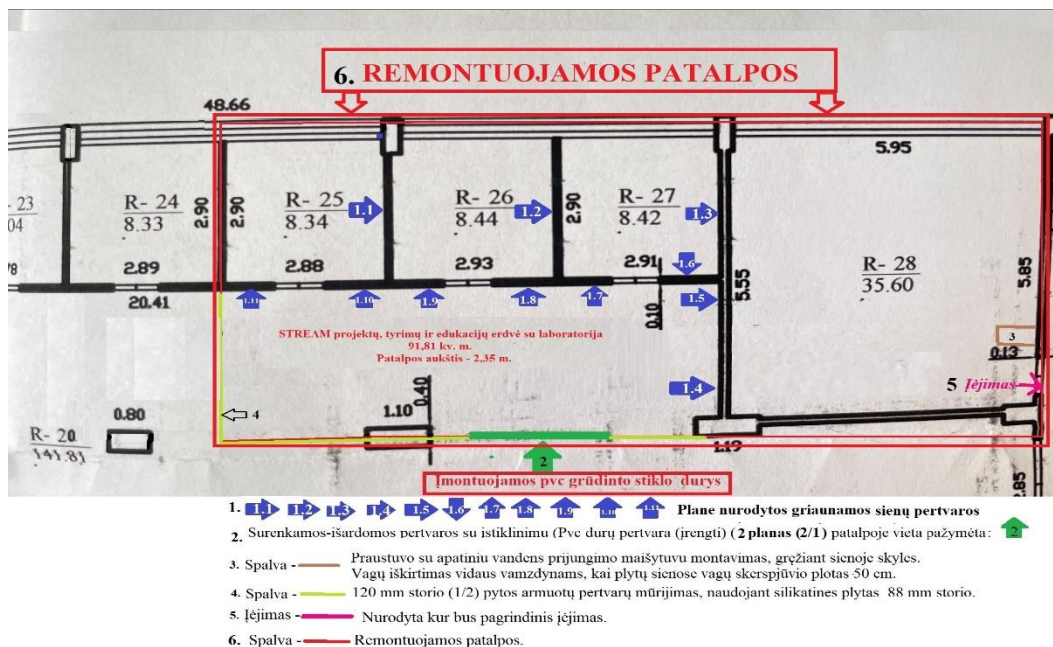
6. REMONTUOJAMOS PATALPOS

48.66

5.95

23
04

R- 24
8.33

2.90

2.90

R- 25
8.34

1.1

R- 26
8.44

1.2

2.90

R- 27
8.42

1.3

R- 28
35.60

5.85

78

2.89

2.88

2.93

2.91

1.6

5.55

20.41

1.11

1.10

1.9

1.8

1.7

1.5

0.10

STREAM projektų, tyrimų ir edukacijų erdvė su laboratorija
91,81 kv. m.
Patalpos aukštis - 2,35 m.

3

0.13

1.4

5 Įėjimas

0.40

0.80

4

1.10

R- 20
141.81

1.19

2

2.85

Įmontuojamos pvc grūdinto stiklo durys

1. 1.1 1.2 1.3 1.4 1.5 1.6 1.7 1.8 1.9 1.10 1.11 Plane nurodytos griaunamos sienų pertvaros

2. Surenkamos-išardomos pertvaros su įstiklinimu (Pvc durų pertvara (įrengti) (2 planas (2/1) patalpoje vieta pažymėta: 2

3. Spalva - Praustuvo su apatiniu vandens prijungimo maišytuvu montavimas, gręžiant sienoje skyles.
Vagų iškirtimas vidaus vamzdynams, kai plytų sienose vagų skerspjūvio plotas 50 cm.

4. Spalva - 120 mm storio (1/2) pytos armuotų pertvarų mūrijimas, naudojant silikatines plytas 88 mm storio.

5. Įėjimas - Nurodyta kur bus pagrindinis įėjimas.

6. Spalva - Remontuojamos patalpos.